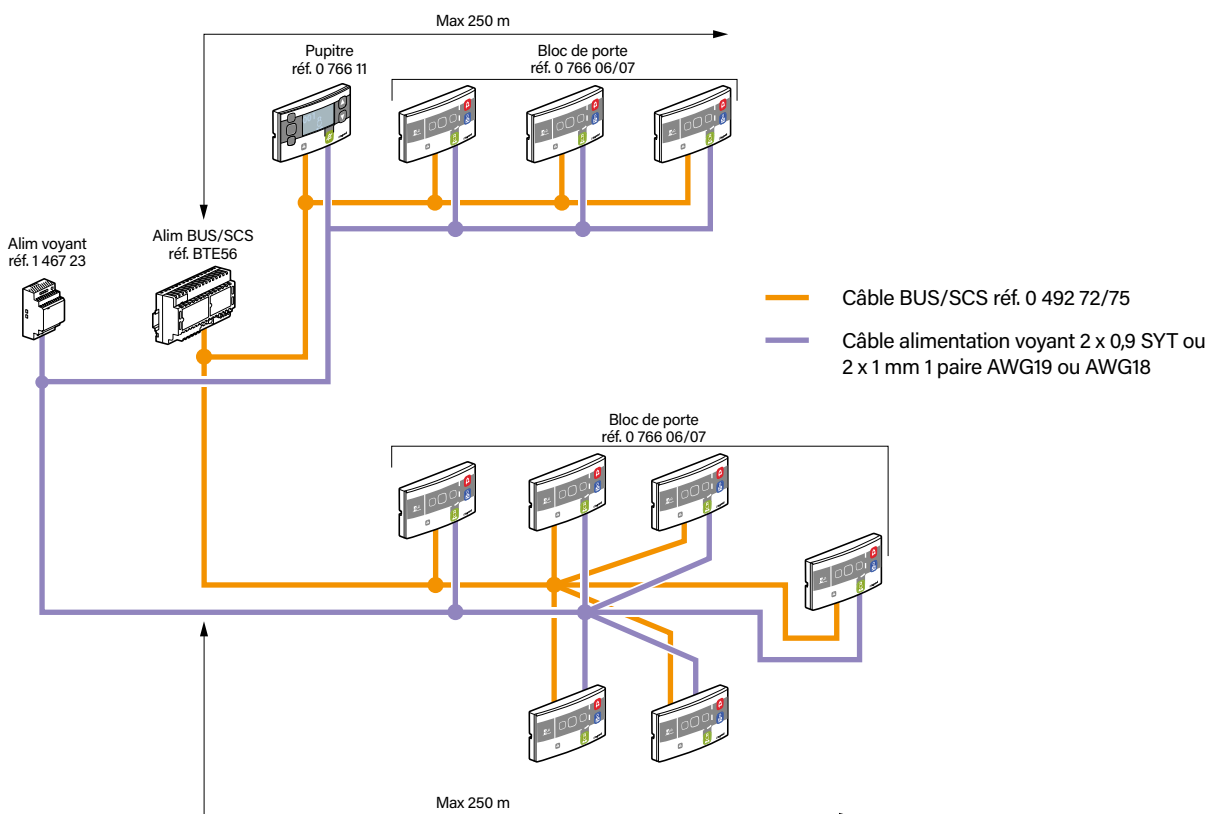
Max 250 m

Pupitre
réf. 0 766 11

Bloc de porte
réf. 0 766 06/07

Alim voyant
réf. 1 467 23

Alim BUS/SCS
réf. BTE56

Câble BUS/SCS réf. 0 492 72/75

Câble alimentation voyant 2 x 0,9 SYT ou 2 x 1 mm 1 paire AWG19 ou AWG18

Bloc de porte
réf. 0 766 06/07

Max 250 m